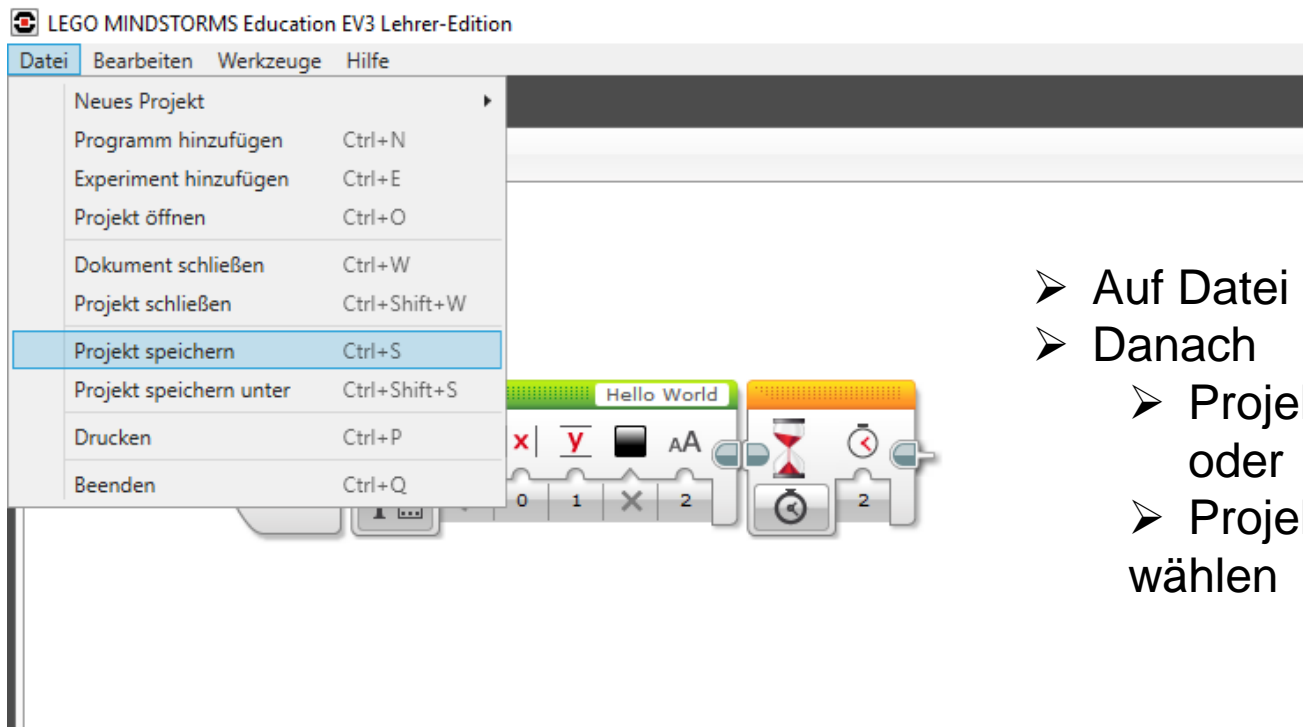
LEGO MINDSTORMS Education EV3 Lehrer-Edition

Datei Bearbeiten Werkzeuge Hilfe

Neues Projekt
Programm hinzufügen Ctrl+N
Experiment hinzufügen Ctrl+E
Projekt öffnen Ctrl+O
Dokument schließen Ctrl+W
Projekt schließen Ctrl+Shift+W
Projekt speichern Ctrl+S
Projekt speichern unter Ctrl+Shift+S
Drucken Ctrl+P
Beenden Ctrl+Q

Hello World

x y AA

0 1 2

2

➢ Auf Datei
➢ Danach
➢ Projel
oder
➢ Projel
wählen